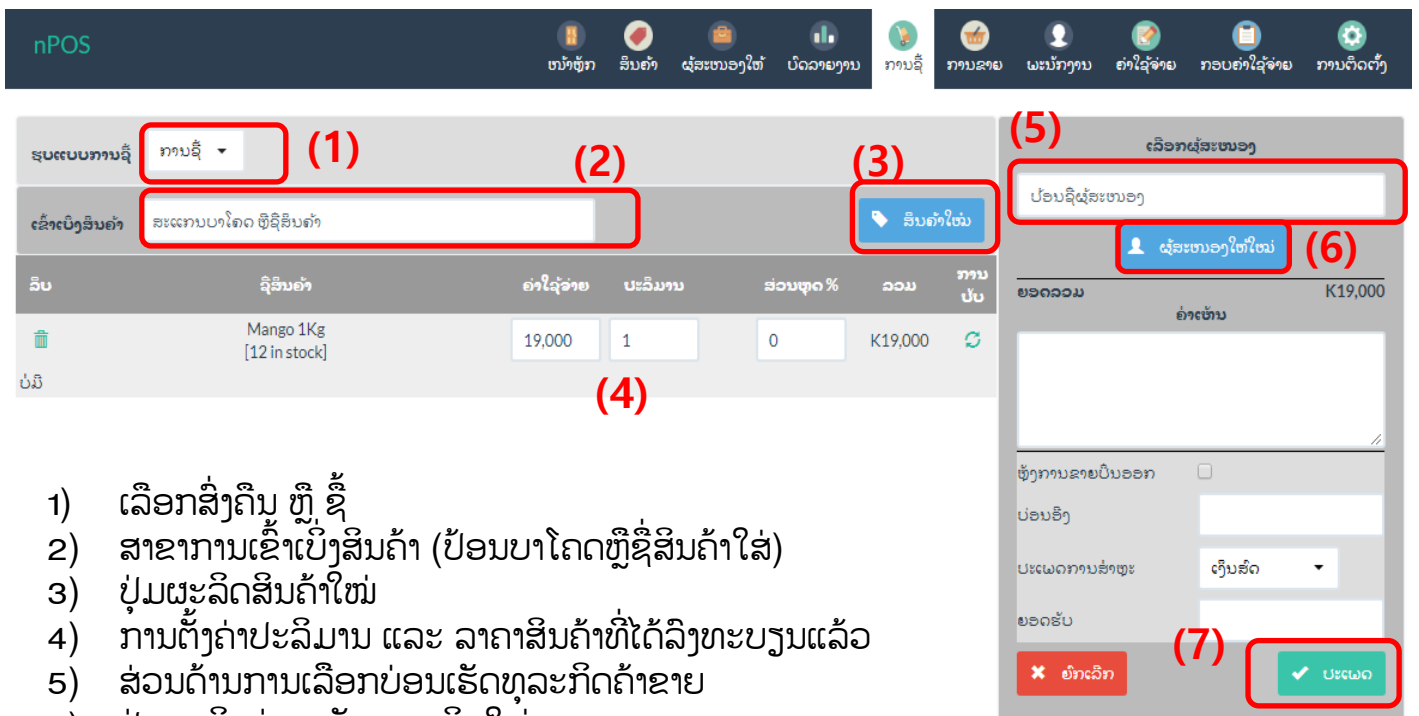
nPOS

ໜ້າຫຼັກ ສິນຄ້າ ຜູ້ສະໜອງໃຫ້ ບົດລາຍງານ ການຊື້ ການຂາຍ ພະນັກງານ ຄ່າໃຊ້ຈ່າຍ ກອບຄ່າໃຊ້ຈ່າຍ ການຕິດຕັ້ງ

ຮູບແບບການຊື້ ການຊື້ (1)

(2)

ເຂົ້າເບິ່ງສິນຄ້າ ສະແກນບາໂຄດ ຫຼືຊື່ສິນຄ້າ

(3) ສິນຄ້າໃໝ່

| ລຶບ | ຊື່ສິນຄ້າ | ຄ່າໃຊ້ຈ່າຍ | ປະລິມານ | ສ່ວນຫຼຸດ % | ລວມ | ການປັບ |
|---|---|---|---|---|---|---|
| | Mango 1Kg [12 in stock] | 19,000 | 1 | 0 | K19,000 | |

ບໍ່ມີ

(4)

(5) ເລືອກຜູ້ສະໜອງ

ປ້ອນຊື່ຜູ້ສະໜອງ

ຜູ້ສະໜອງໃຫ້ໃໝ່ (6)

ຍອດລວມ K19,000

ຄຳເຫັນ

ຫຼັງການຂາຍປິນອອກ

ບ່ອນອີງ

ປະເພດການຊຳລະ ເງິນສົດ

ຍອດຮັບ

(7)

ຍົກເລີກ ປະເພດ

1) ເລືອກສິ່ງຄືນ ຫຼື ຊື້
2) ສາຂາການເຂົ້າເບິ່ງສິນຄ້າ (ປ້ອນບາໂຄດຫຼືຊື່ສິນຄ້າໃສ່)
3) ປຸ່ມຜະລິດສິນຄ້າໃໝ່
4) ການຕັ້ງຄ່າປະລິມານ ແລະ ລາຄາສິນຄ້າທີ່ໄດ້ລົງທະບຽນແລ້ວ
5) ສ່ວນດ້ານການເລືອກບ່ອນເຮັດທຸລະກິດຄ້າຂາຍ
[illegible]